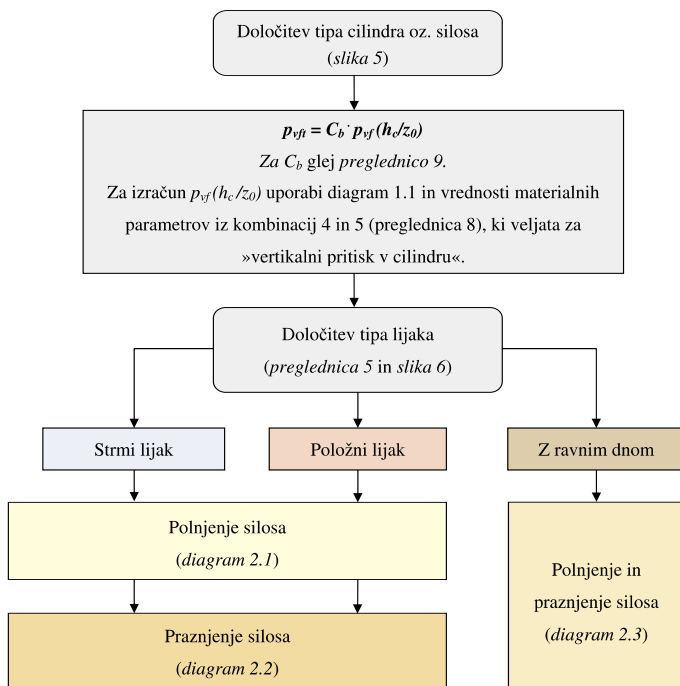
Določitev tipa cilindra oz. silosa
(*slika 5*)

$p_{vft} = C_b \cdot p_{vf}(h_c/z_0)$
*Za* $C_b$ glej *preglednico 9.*
Za izračun $p_{vf}(h_c/z_0)$ uporabi diagram 1.1 in vrednosti materialnih parametrov iz kombinacij 4 in 5 (preglednica 8), ki veljata za »vertikalni pritisk v cilindru«.

Določitev tipa lijaka
(*preglednica 5* in *slika 6*)

Strmi lijak

Položni lijak

Z ravnim dnom

Polnjenje silosa
(*diagram 2.1*)

Praznjenje silosa
(*diagram 2.2*)

Polnjenje in praznjenje silosa
(*diagram 2.3*)